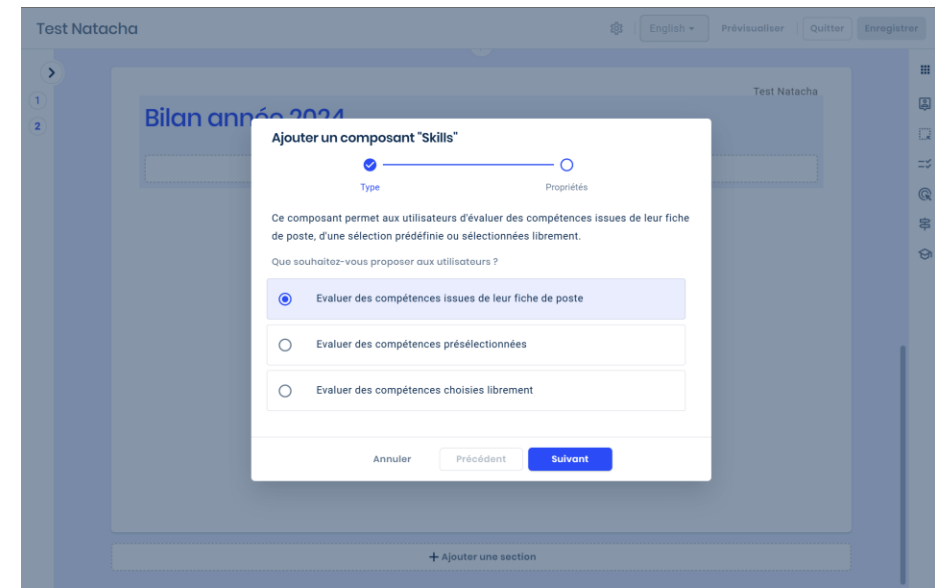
Test Natacha

English ▾ Prévisualiser Quitter Enregistrer

1
2

Test Natacha

Bilan ann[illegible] 2024

Ajouter un composant "Skills"

Type

Propriétés

Ce composant permet aux utilisateurs d'évaluer des compétences issues de leur fiche de poste, d'une sélection prédéfinie ou sélectionnées librement.

Que souhaitez-vous proposer aux utilisateurs ?

Evaluer des compétences issues de leur fiche de poste

Evaluer des compétences présélectionnées

Evaluer des compétences choisies librement

Annuler Précédent Suivant

+ Ajouter une section